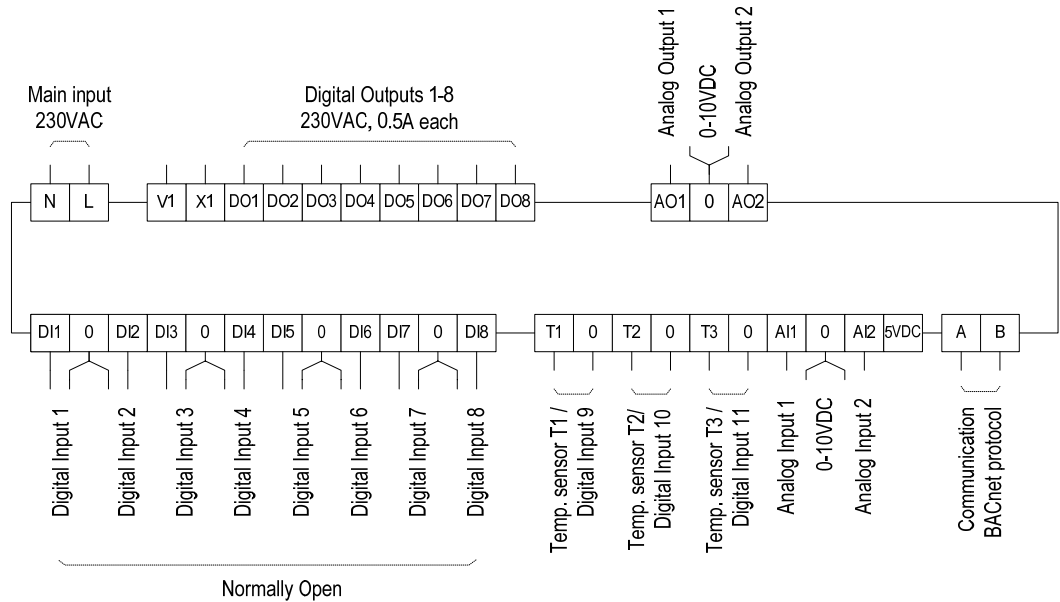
Main input
230VAC

Digital Outputs 1-8
230VAC, 0.5A each

Analog Output 1
0-10VDC
Analog Output 2

N L V1 X1 DO1 DO2 DO3 DO4 DO5 DO6 DO7 DO8 AO1 0 AO2

DI1 0 DI2 DI3 0 DI4 DI5 0 DI6 DI7 0 DI8 T1 0 T2 0 T3 0 AI1 0 AI2 5VDC A B

Digital Input 1
Digital Input 2
Digital Input 3
Digital Input 4
Digital Input 5
Digital Input 6
Digital Input 7
Digital Input 8

Normally Open

Temp. sensor T1 / Digital Input 9
Temp. sensor T2/ Digital Input 10
Temp. sensor T3 / Digital Input 11
Analog Input 1
0-10VDC
Analog Input 2

Communication
BACnet protocol